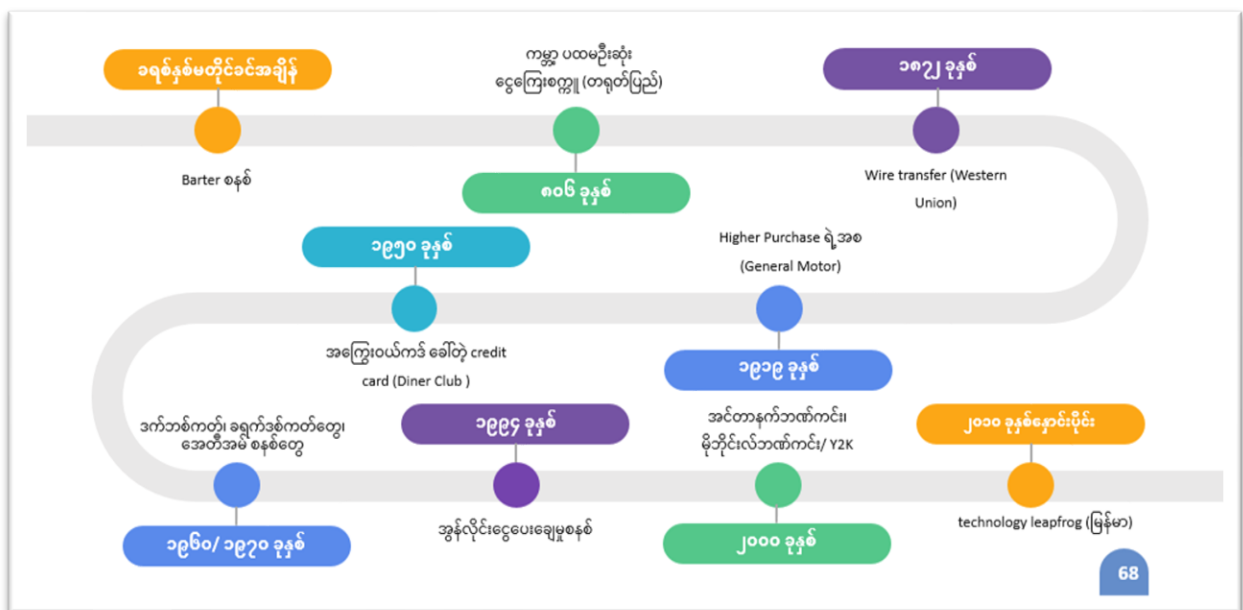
ခရစ်နှစ်မတိုင်ခင်အချိန်

Barter စနစ်

ကမ္ဘာ့ ပထမဦးဆုံး ငွေကြေးစက္ကူ (တရုတ်ပြည်)

၈၀၆ ခုနှစ်

၁၈၇၂ ခုနှစ်

Wire transfer (Western Union)

၁၉၅၀ ခုနှစ်

အကြွေးဝယ်ကဒ် ခေါ်တဲ့ credit card (Diner Club )

Higher Purchase ရဲ့ အစ (General Motor)

၁၉၁၉ ခုနှစ်

ဒက်ဘစ်ကတ်၊ ချက်ဒ်ကတ်တွေ၊ အေတီအမ် စနစ်တွေ

၁၉၆၀/ ၁၉၇၀ ခုနှစ်

၁၉၉၄ ခုနှစ်

အွန်လိုင်းငွေပေးချေမှုစနစ်

အင်တာနက်ဘဏ်ကင်း၊ မိုဘိုင်းလ်ဘဏ်ကင်း/ Y2K

၂၀၀၀ ခုနှစ်

၂၀၁၀ ခုနှစ်နှောင်းပိုင်း

technology leapfrog (မြန်မာ)

68